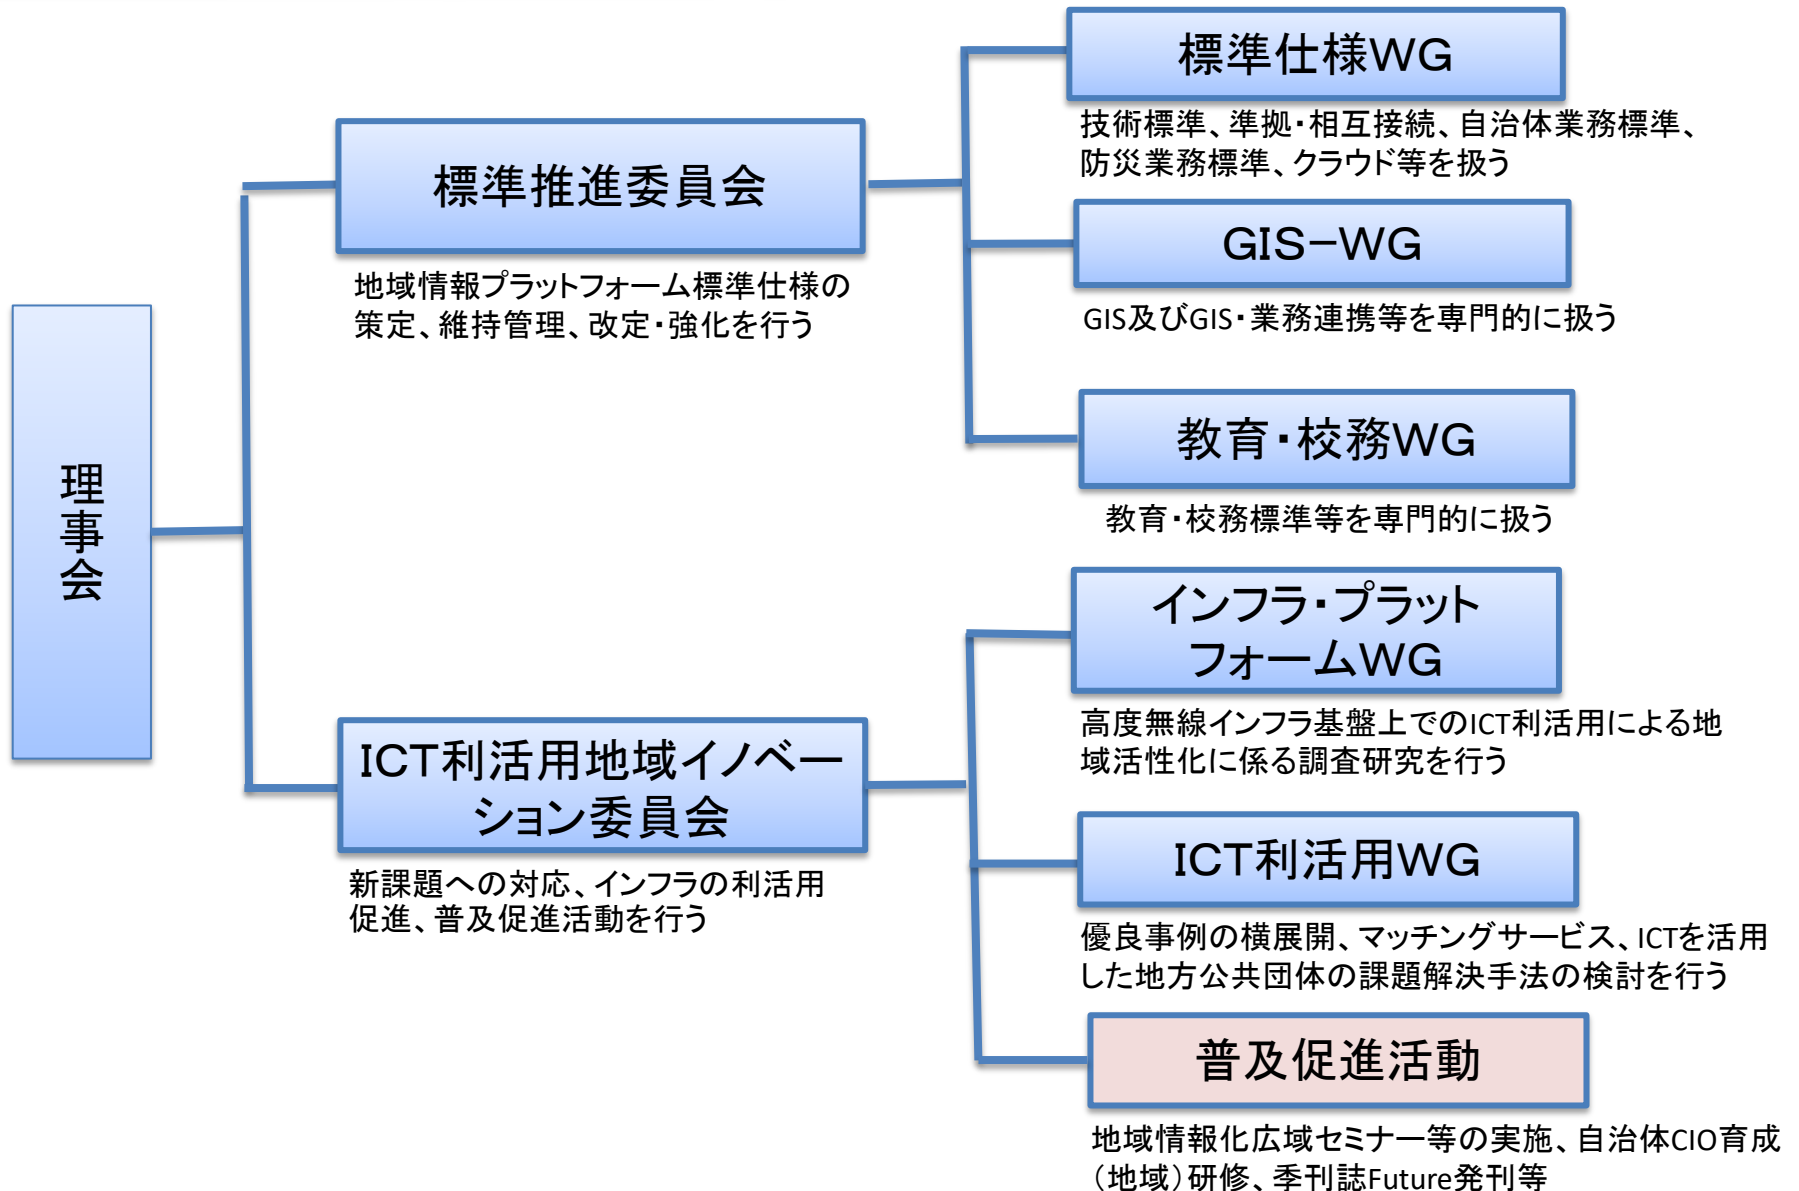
理事会

標準推進委員会

地域情報プラットフォーム標準仕様の策定、維持管理、改定・強化を行う

ICT利活用地域イノベーション委員会

新課題への対応、インフラの利活用促進、普及促進活動を行う

標準仕様WG

技術標準、準拠・相互接続、自治体業務標準、防災業務標準、クラウド等を扱う

GIS−WG

GIS及びGIS・業務連携等を専門的に扱う

教育・校務WG

教育・校務標準等を専門的に扱う

インフラ・プラットフォームWG

高度無線インフラ基盤上でのICT利活用による地域活性化に係る調査研究を行う

ICT利活用WG

優良事例の横展開、マッチングサービス、ICTを活用した地方公共団体の課題解決手法の検討を行う

普及促進活動

地域情報化広域セミナー等の実施、自治体CIO育成（地域）研修、季刊誌Future発刊等